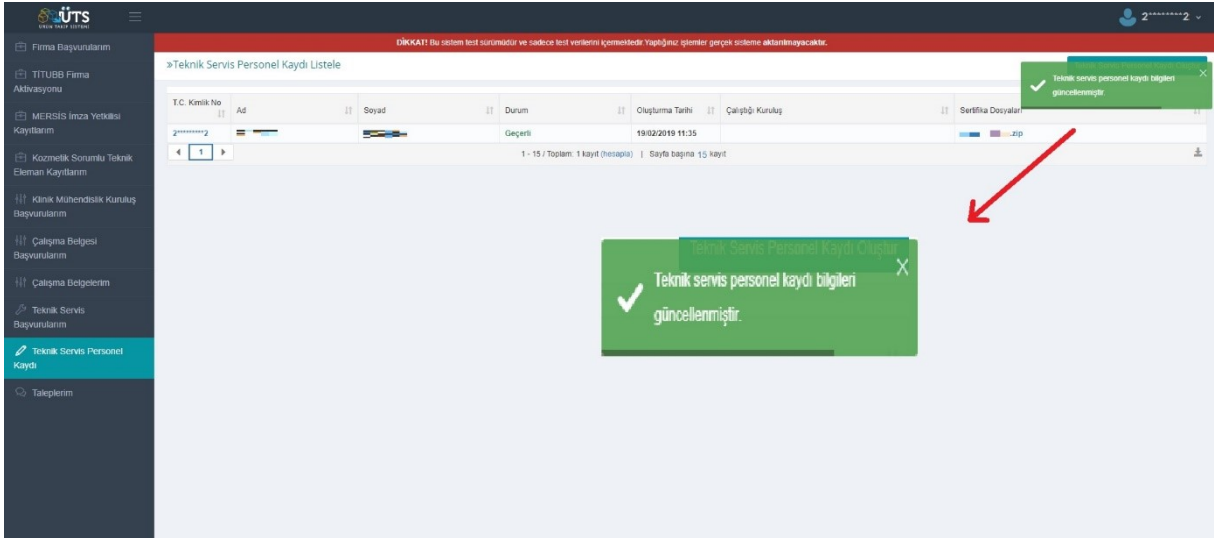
ÜTS
ÜRÜN TAKİP SİSTEMİ

2*********2

Firma Başvurularım
TITUBB Firma Aktivasyonu
MERSİS İmza Yetkilisi Kayıtlarım
Kozmetik Sorumlu Teknik Eleman Kayıtlarım
Klinik Mühendislik Kuruluş Başvurularım
Çalışma Belgesi Başvurularım
Çalışma Belgelerim
Teknik Servis Başvurularım
Teknik Servis Personel Kaydı
Taleplerim

DİKKAT! Bu sistem test sürümüdür ve sadece test verilerini içermektedir Yaptığınız işlemler gerçek sisteme aktarılmayacaktır.

»Teknik Servis Personel Kaydı Listele

Teknik servis personel kaydı bilgileri güncellenmiştir.

| T.C. Kimlik No | Ad | Soyad | Durum | Oluşturma Tarihi | Çalıştığı Kuruluş | Sertifika Dosyaları |
|---|---|---|---|---|---|---|
| 2*********2 | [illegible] | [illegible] | Geçerli | 19/02/2019 11:35 | | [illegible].zip |

1
1 - 15 / Toplam: 1 kayıt (hesapla) | Sayfa başına 15 kayıt

Teknik Servis Personel Kaydı Oluştur
Teknik servis personel kaydı bilgileri güncellenmiştir.
X